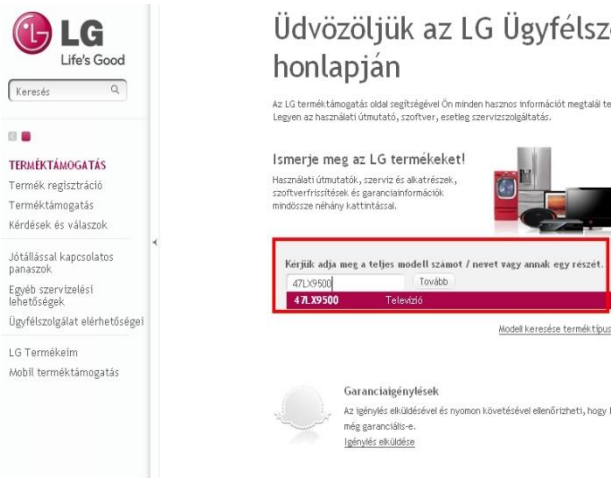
LG
Life's Good

Keresés

TERMÉKTÁMOGATÁS
Termék regisztráció
Terméktámogatás
Kérdések és válaszok

Jótállással kapcsolatos panaszok
Egyéb szervizelési lehetőségek
Ügyfélszolgálat elérhetőségei

LG Termékeim
Mobil terméktámogatás

Üdvözöljük az LG Ügyfélsz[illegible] honlapján

Az LG terméktámogatás oldal segítségével Ön minden hasznos információt megtalál te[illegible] Legyen az használati útmutató, szoftver, esetleg szervizszolgáltatás.

Ismerje meg az LG termékeket!
Használati útmutatók, szerviz és alkatrészek, szoftverfrissítések és garanciainformációk mindössze néhány kattintással.

Kérjük adja meg a teljes modell számot / nevet vagy annak egy részét.
47LX9500
Tovább
47LX9500 Televízió

Modell keresése terméktípus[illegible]

Garanciaigénylések
Az igénylés elküldésével és nyomon követésével ellenőrizheti, hogy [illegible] még garanciális-e.
Igénylés elküldése